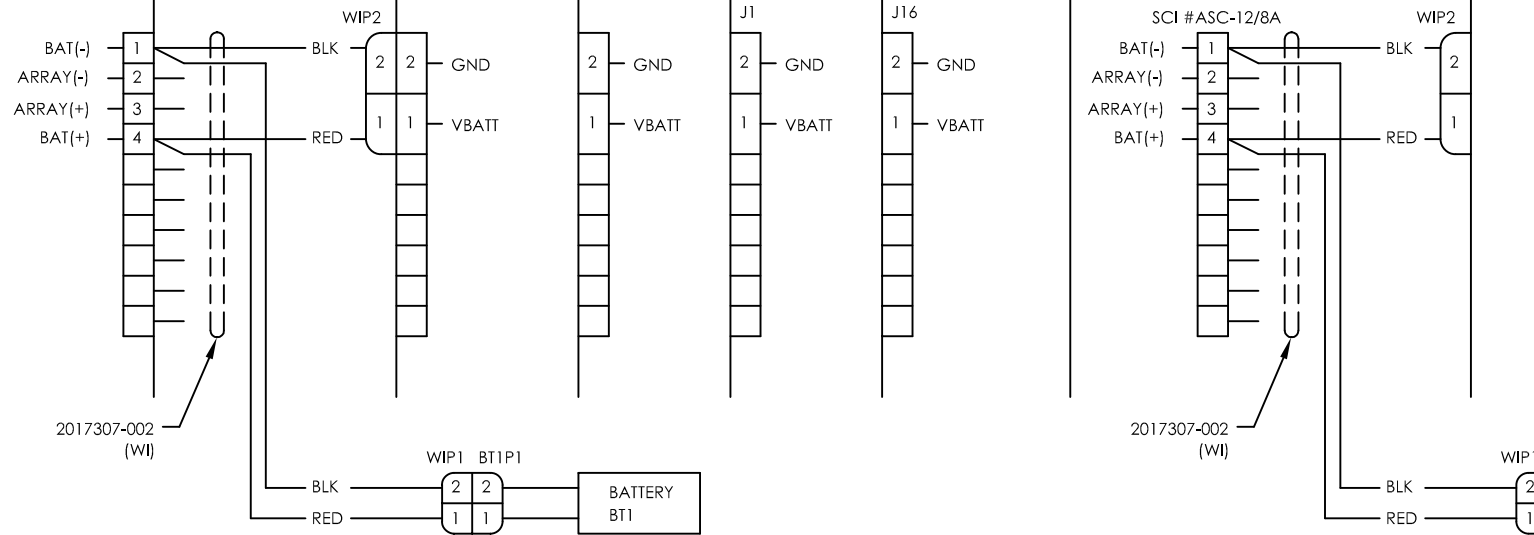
WIP2

BAT(-) 1 BLK 2 2 GND
ARRAY(-) 2
ARRAY(+) 3
BAT(+) 4 RED 1 1 VBATT

2 GND
1 VBATT

J1
2 GND
1 VBATT

J16
2 GND
1 VBATT

2017307-002
(WI)

WIP1 BT1P1
BLK 2 2
RED 1 1
BATTERY
BT1

SCI #ASC-12/8A
WIP2
BAT(-) 1 BLK 2
ARRAY(-) 2
ARRAY(+) 3
BAT(+) 4 RED 1

2017307-002
(WI)

WIP
BLK 2
RED 1